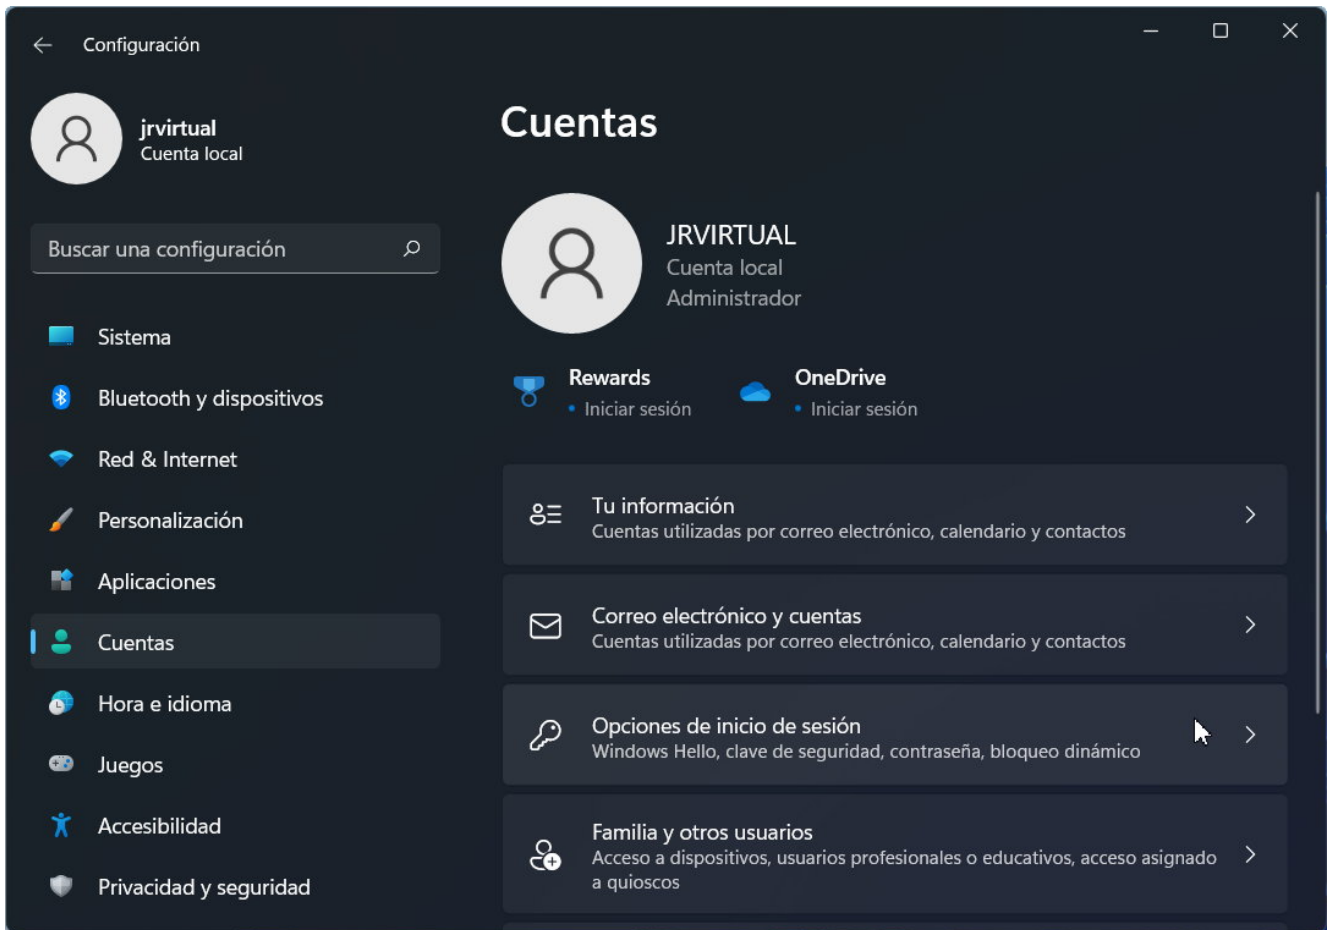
Configuración

jrvirtual
Cuenta local

Buscar una configuración

Sistema
Bluetooth y dispositivos
Red & Internet
Personalización
Aplicaciones
Cuentas
Hora e idioma
Juegos
Accesibilidad
Privacidad y seguridad

Cuentas

JRVIRTUAL
Cuenta local
Administrador

Rewards
• Iniciar sesión

OneDrive
• Iniciar sesión

Tu información
Cuentas utilizadas por correo electrónico, calendario y contactos

Correo electrónico y cuentas
Cuentas utilizadas por correo electrónico, calendario y contactos

Opciones de inicio de sesión
Windows Hello, clave de seguridad, contraseña, bloqueo dinámico

Familia y otros usuarios
Acceso a dispositivos, usuarios profesionales o educativos, acceso asignado a quioscos